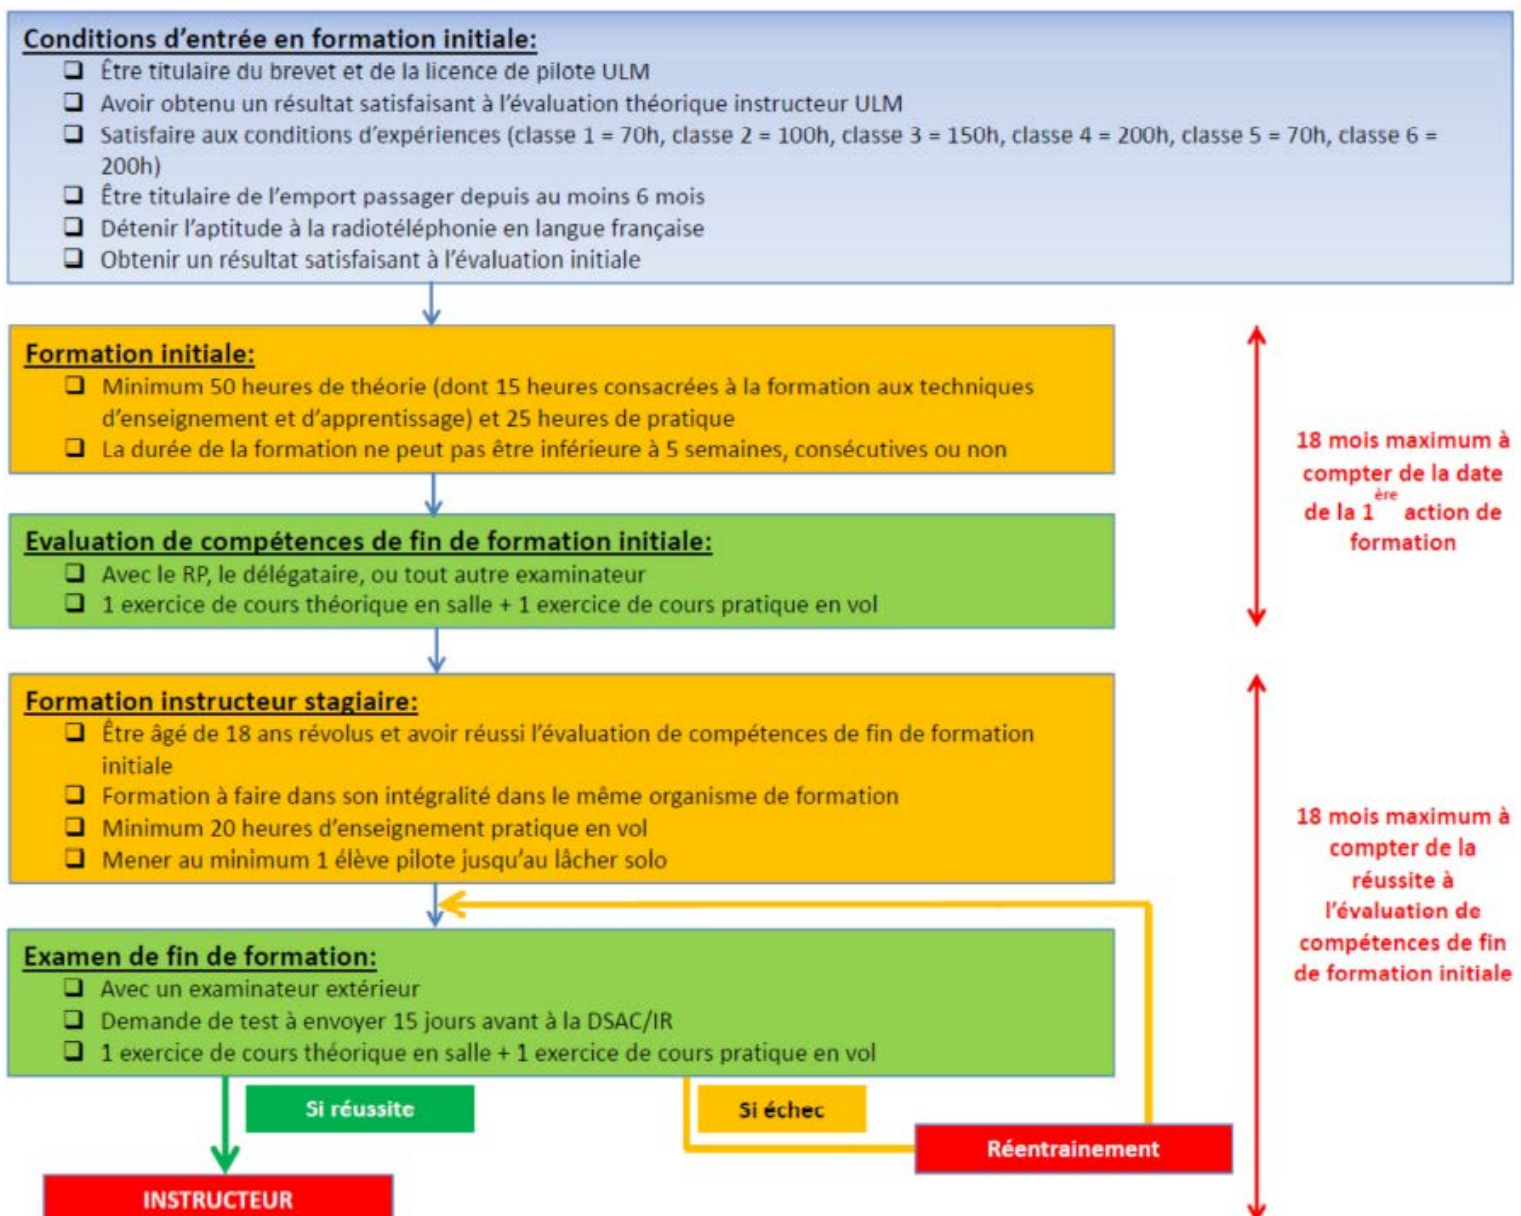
Conditions d'entrée en formation initiale:

- Être titulaire du brevet et de la licence de pilote ULM
- Avoir obtenu un résultat satisfaisant à l'évaluation théorique instructeur ULM
- Satisfaire aux conditions d'expériences (classe 1 = 70h, classe 2 = 100h, classe 3 = 150h, classe 4 = 200h, classe 5 = 70h, classe 6 = 200h)
- Être titulaire de l'emport passager depuis au moins 6 mois
- Détenir l'aptitude à la radiotéléphonie en langue française
- Obtenir un résultat satisfaisant à l'évaluation initiale

Formation initiale:

- Minimum 50 heures de théorie (dont 15 heures consacrées à la formation aux techniques d'enseignement et d'apprentissage) et 25 heures de pratique
- La durée de la formation ne peut pas être inférieure à 5 semaines, consécutives ou non

18 mois maximum à compter de la date de la 1$^{ère}$ action de formation

Evaluation de compétences de fin de formation initiale:

- Avec le RP, le délégataire, ou tout autre examinateur
- 1 exercice de cours théorique en salle + 1 exercice de cours pratique en vol

Formation instructeur stagiaire:

- Être âgé de 18 ans révolus et avoir réussi l'évaluation de compétences de fin de formation initiale
- Formation à faire dans son intégralité dans le même organisme de formation
- Minimum 20 heures d'enseignement pratique en vol
- Mener au minimum 1 élève pilote jusqu'au lâcher solo

18 mois maximum à compter de la réussite à l'évaluation de compétences de fin de formation initiale

Examen de fin de formation:

- Avec un examinateur extérieur
- Demande de test à envoyer 15 jours avant à la DSAC/IR
- 1 exercice de cours théorique en salle + 1 exercice de cours pratique en vol

Si réussite

Si échec

Réentrainement

INSTRUCTEUR